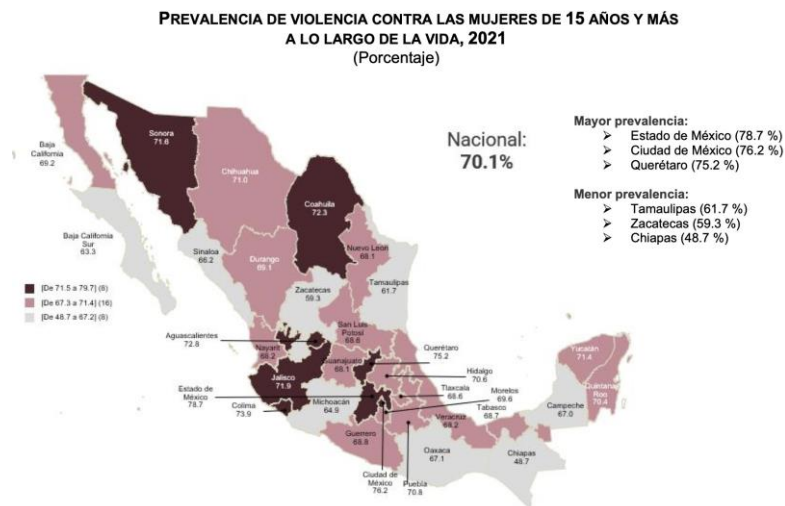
PREVALENCIA DE VIOLENCIA CONTRA LAS MUJERES DE 15 AÑOS Y MÁS A LO LARGO DE LA VIDA, 2021
(Porcentaje)

Nacional:
70.1%

Mayor prevalencia:
➢ Estado de México (78.7 %)
➢ Ciudad de México (76.2 %)
➢ Querétaro (75.2 %)

Menor prevalencia:
➢ Tamaulipas (61.7 %)
➢ Zacatecas (59.3 %)
➢ Chiapas (48.7 %)

[De 71.5 a 79.7] (8)
[De 67.3 a 71.4] (16)
[De 48.7 a 67.2] (8)

Baja California
69.2

Sonora
71.6

Chihuahua
71.0

Coahuila
72.3

Baja California Sur
63.3

Sinaloa
66.2

Durango
69.1

Nuevo León
68.1

Zacatecas
59.3

Tamaulipas
61.7

Aguascalientes
72.8

San Luis Potosí
68.8

Querétaro
75.2

Nayarit
69.2

Guanajuato
68.1

Hidalgo
70.6

Yucatán
71.4

Jalisco
71.9

Tlaxcala
68.6

Morelos
69.6

Quintana Roo
70.4

Estado de México
78.7

Colima
73.9

Michoacán
64.9

Tabasco
68.7

Veracruz
68.2

Campeche
67.0

Guerrero
68.8

Oaxaca
67.1

Chiapas
48.7

Ciudad de México
76.2

Puebla
70.8